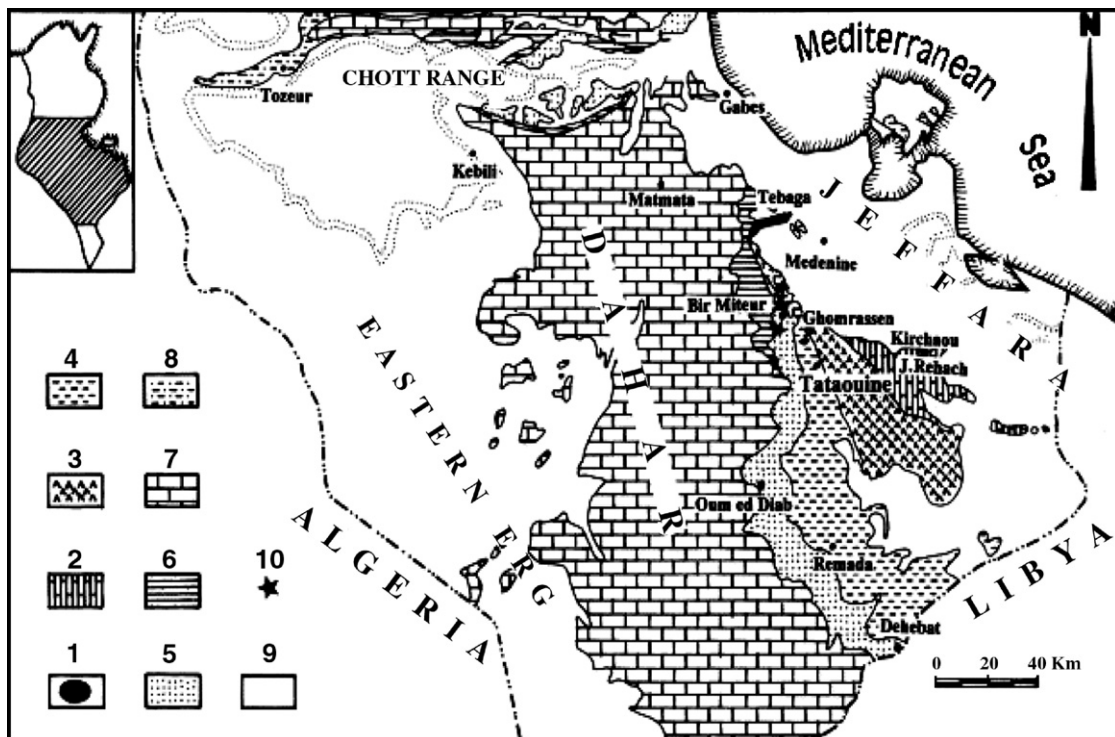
Mediterranean Sea

N

CHOTT RANGE

Tozeur

Gabes

Kebili

Matmata

Tebaga

JEFFARA

Medenine

DAHAR

Bir Miteur

Ghomrassen

Kirchaou

J. Rehach

Tataouine

EASTERN ERG

Oum ed Diab

Remada

Dehebat

ALGERIA

LIBYA

4 8

3 7

2 6 10

1 5 9

0 20 40 Km